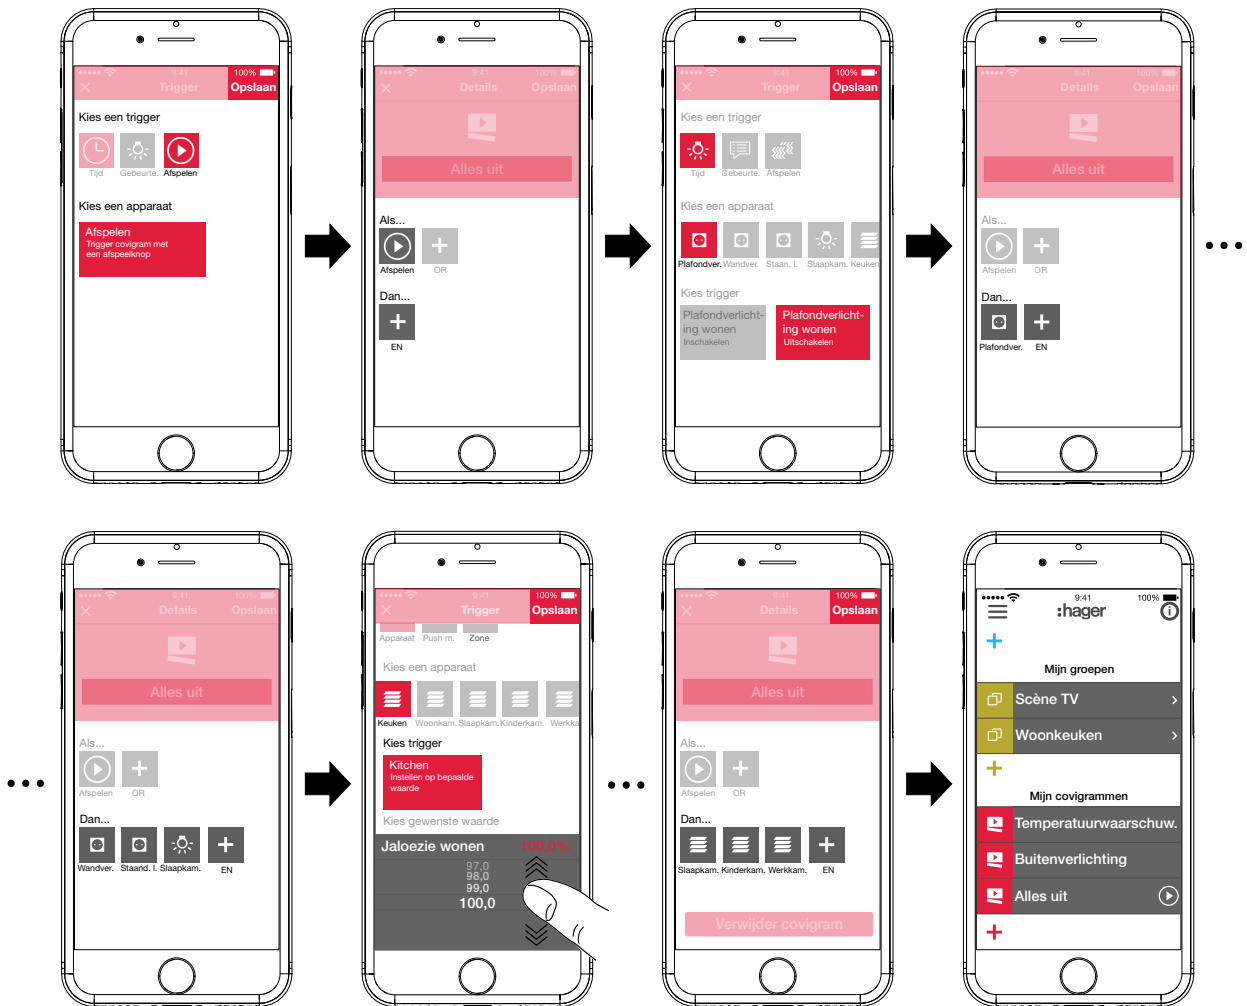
●●●●● 9:41 100%
Trigger Opslaan
Kies een trigger
Tijd Gebeurte. Afspelen
Kies een apparaat
Afspelen
Trigger covigram met een afspeelknop

●●●●● 9:41 100%
Details Opslaan
Alles uit
Als...
Afspelen OR
Dan...
EN

●●●●● 9:41 100%
Trigger Opslaan
Kies een trigger
Tijd Gebeurte. Afspelen
Kies een apparaat
Plafondver. Wandver. Staan. l. Slaapkam. Keuken
Kies trigger
Plafondverlichting wonen
Inschakelen
Plafondverlichting wonen
Uitschakelen

●●●●● 9:41 100%
Details Opslaan
Alles uit
Als...
Afspelen OR
Dan...
Plafondver. EN

• • •

• • •

●●●●● 9:41 100%
Details Opslaan
Alles uit
Als...
Afspelen OR
Dan...
Wandver. Staand. l. Slaapkam. EN

●●●●● 9:41 100%
Trigger Opslaan
Apparaat Push m. Zone
Kies een apparaat
Keuken Woonkam. Slaapkam. Kinderkam. Werkka
Kies trigger
Kitchen
Instellen op bepaalde waarde
Kies gewenste waarde
Jaloezie wonen 100,0%
97,0
98,0
99,0
100,0

• • •

●●●●● 9:41 100%
Details Opslaan
Alles uit
Als...
Afspelen OR
Dan...
Slaapkam. Kinderkam. Werkkam. EN
Verwijder covigram

●●●●● 9:41 100%
:hager
Mijn groepen
Scène TV
Woonkeuken
Mijn covigrammen
Temperatuurwaarschuw.
Buitenverlichting
Alles uit